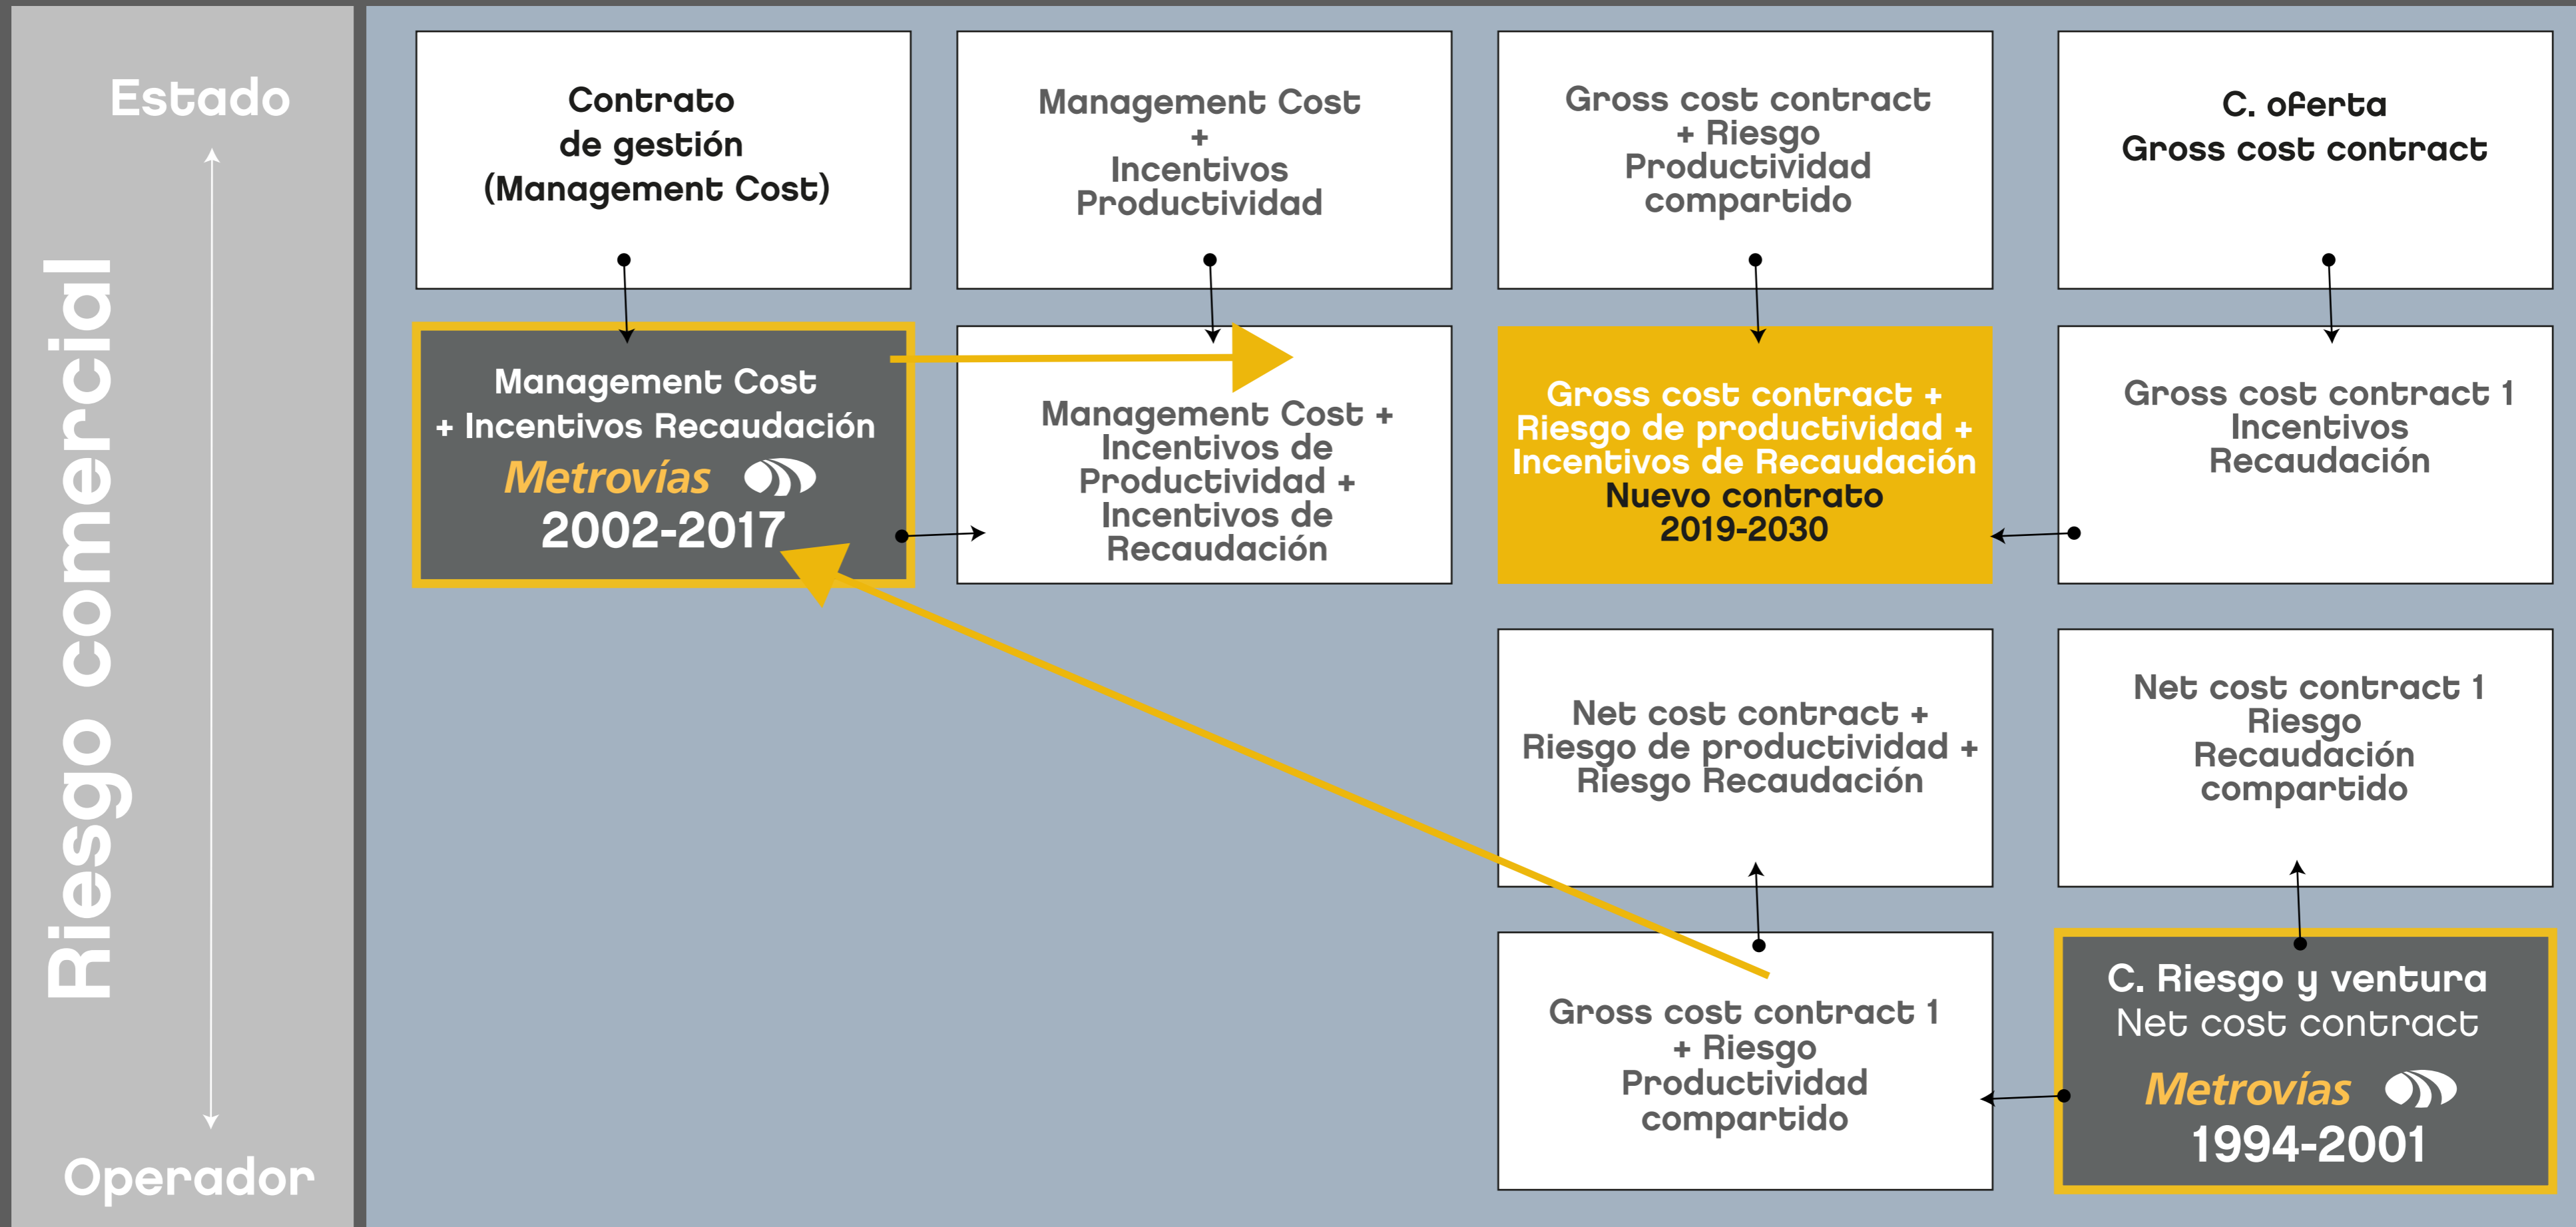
Estado

Riesgo comercial

Operador

Contrato de gestión (Management Cost)

Management Cost + Incentivos Productividad

Gross cost contract + Riesgo Productividad compartido

C. oferta Gross cost contract

Management Cost + Incentivos Recaudación
Metrovías
2002-2017

Management Cost + Incentivos de Productividad + Incentivos de Recaudación

Gross cost contract + Riesgo de productividad + Incentivos de Recaudación
Nuevo contrato
2019-2030

Gross cost contract 1 Incentivos Recaudación

Net cost contract + Riesgo de productividad + Riesgo Recaudación

Net cost contract 1 Riesgo Recaudación compartido

Gross cost contract 1 + Riesgo Productividad compartido

C. Riesgo y ventura
Net cost contract
Metrovías
1994-2001